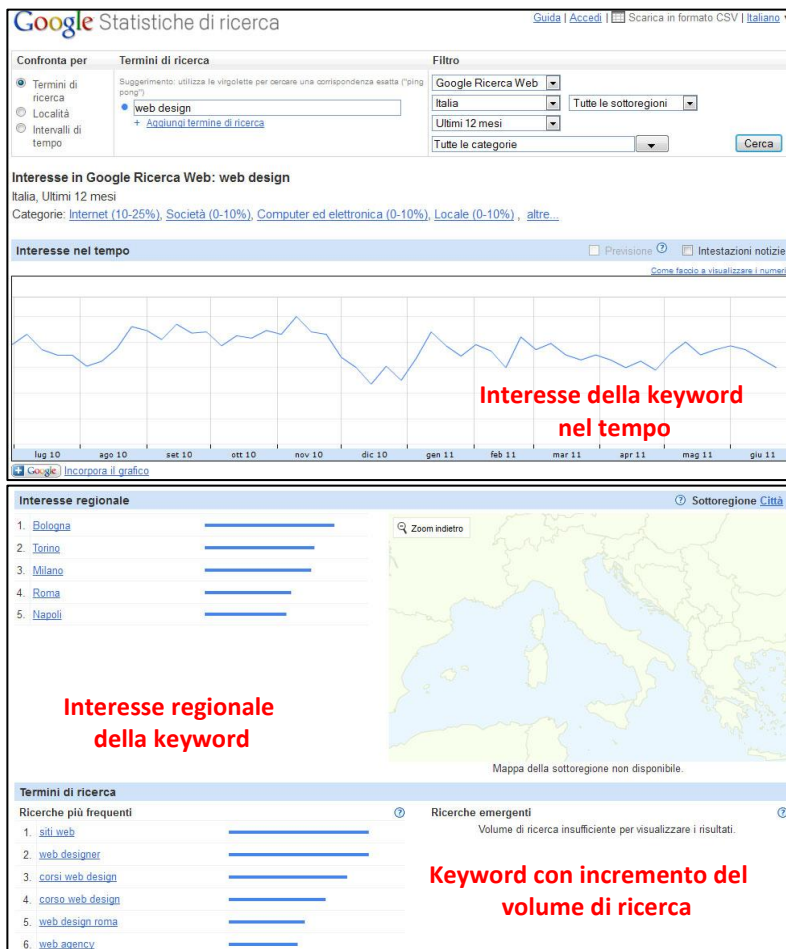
Google Statistiche di ricerca

Guida | Accedi | Scarica in formato CSV | Italiano

| Confronta per | Termini di ricerca | Filtro |
|---|---|---|
| Termini di ricerca<br>Località<br>Intervalli di tempo | Suggerimento: utilizza le virgolette per cercare una corrispondenza esatta ("ping pong")<br>web design<br>+ Aggiungi termine di ricerca | Google Ricerca Web<br>Italia — Tutte le sottoregioni<br>Ultimi 12 mesi<br>Tutte le categorie — Cerca |

Interesse in Google Ricerca Web: web design

Italia, Ultimi 12 mesi

Categorie: Internet (10-25%), Società (0-10%), Computer ed elettronica (0-10%), Locale (0-10%) , altre...

Interesse nel tempo

Previsione Intestazioni notizie

Come faccio a visualizzare i numeri

Interesse della keyword nel tempo

lug 10 ago 10 set 10 ott 10 nov 10 dic 10 gen 11 feb 11 mar 11 apr 11 mag 11 giu 11

Google Incorpora il grafico

Interesse regionale

Sottoregione Città

1. Bologna
2. Torino
3. Milano
4. Roma
5. Napoli

Zoom indietro

Interesse regionale della keyword

Mappa della sottoregione non disponibile.

Termini di ricerca

Ricerche più frequenti

1. siti web
2. web designer
3. corsi web design
4. corso web design
5. web design roma
6. web agency

Ricerche emergenti

Volume di ricerca insufficiente per visualizzare i risultati.

Keyword con incremento del volume di ricerca